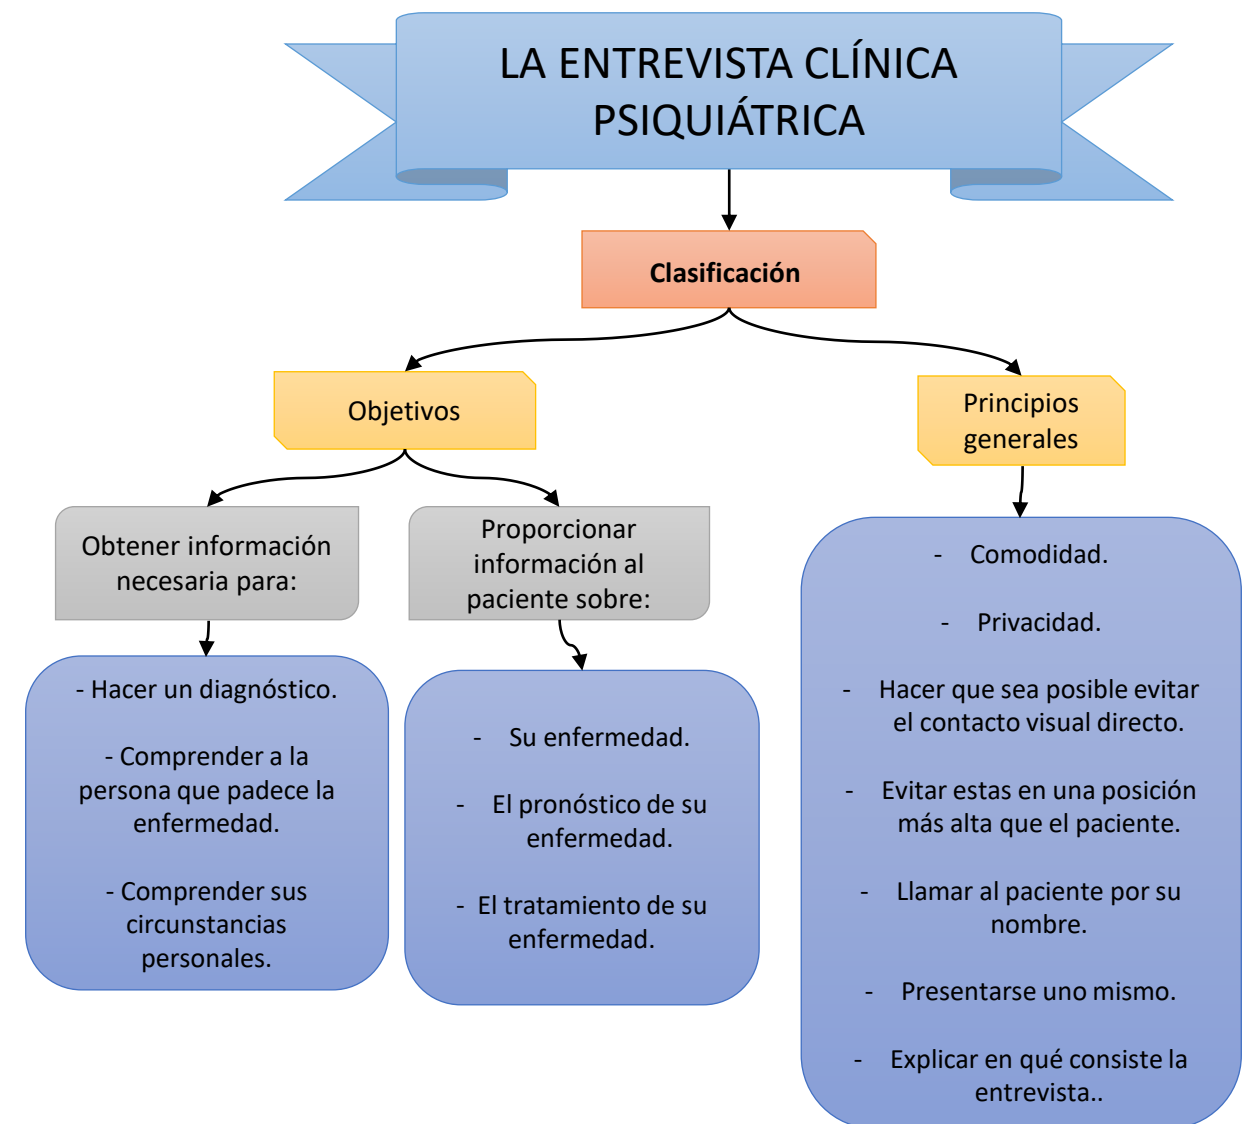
LA ENTREVISTA CLÍNICA PSIQUIÁTRICA

Clasificación

Objetivos

Principios generales

Obtener información necesaria para:

Proporcionar información al paciente sobre:

- Hacer un diagnóstico.

- Comprender a la persona que padece la enfermedad.

- Comprender sus circunstancias personales.

- Su enfermedad.

- El pronóstico de su enfermedad.

- El tratamiento de su enfermedad.

- Comodidad.

- Privacidad.

- Hacer que sea posible evitar el contacto visual directo.

- Evitar estas en una posición más alta que el paciente.

- Llamar al paciente por su nombre.

- Presentarse uno mismo.

- Explicar en qué consiste la entrevista..